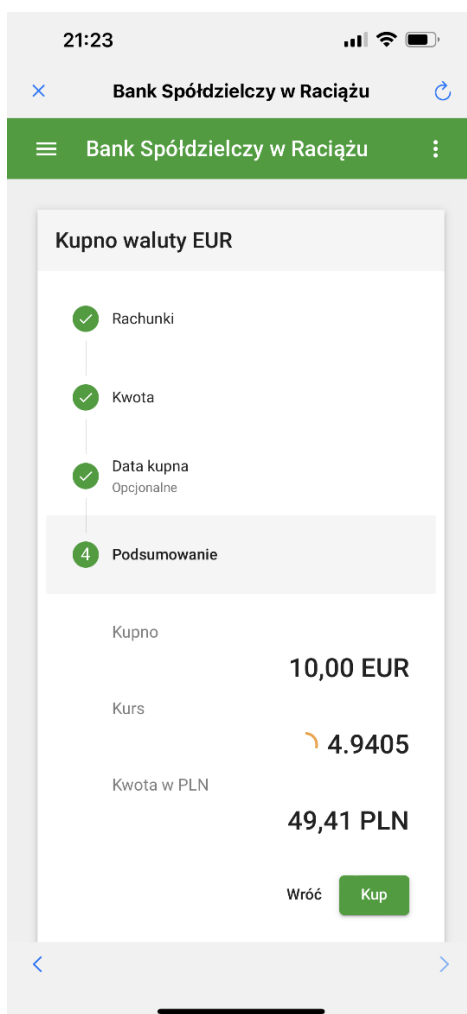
21:23

Bank Spółdzielczy w Raciążu

Bank Spółdzielczy w Raciążu

Kupno waluty EUR

Rachunki

Kwota

Data kupna
Opcjonalne

4 Podsumowanie

Kupno
10,00 EUR

Kurs
4.9405

Kwota w PLN
49,41 PLN

Wróć Kup